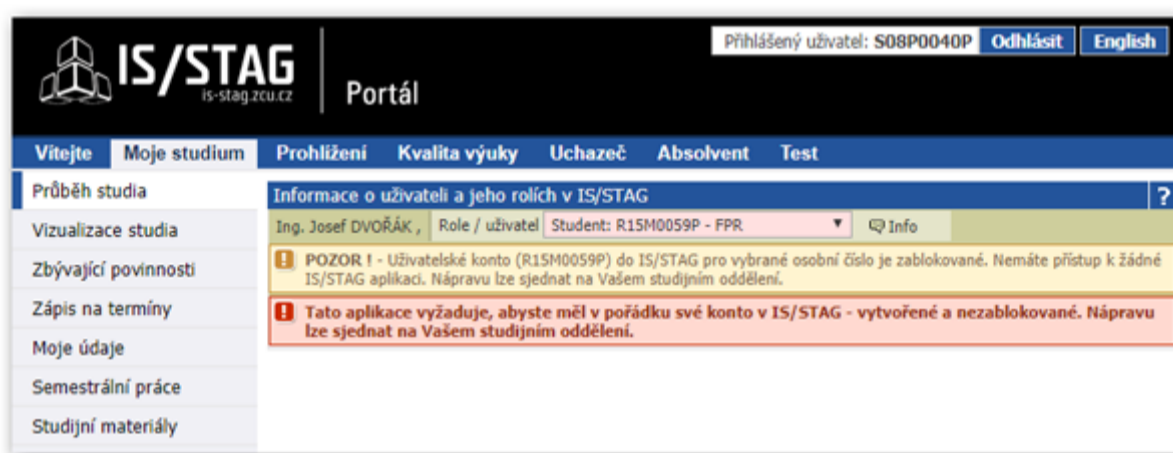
IS/STAG
is-stag.zcu.cz

Portál

Přihlášený uživatel: S08P0040P Odhlásit English

Vítejte Moje studium Prohlížení Kvalita výuky Uchazeč Absolvent Test

Průběh studia
Vizualizace studia
Zbývající povinnosti
Zápis na termíny
Moje údaje
Semestrální práce
Studijní materiály

Informace o uživateli a jeho rolích v IS/STAG ?

Ing. Josef DVOŘÁK , Role / uživatel Student: R15M0059P - FPR Info

POZOR ! - Uživatelské konto (R15M0059P) do IS/STAG pro vybrané osobní číslo je zablokované. Nemáte přístup k žádné IS/STAG aplikaci. Nápravu lze sjednat na Vašem studijním oddělení.

Tato aplikace vyžaduje, abyste měl v pořádku své konto v IS/STAG - vytvořené a nezablokované. Nápravu lze sjednat na Vašem studijním oddělení.